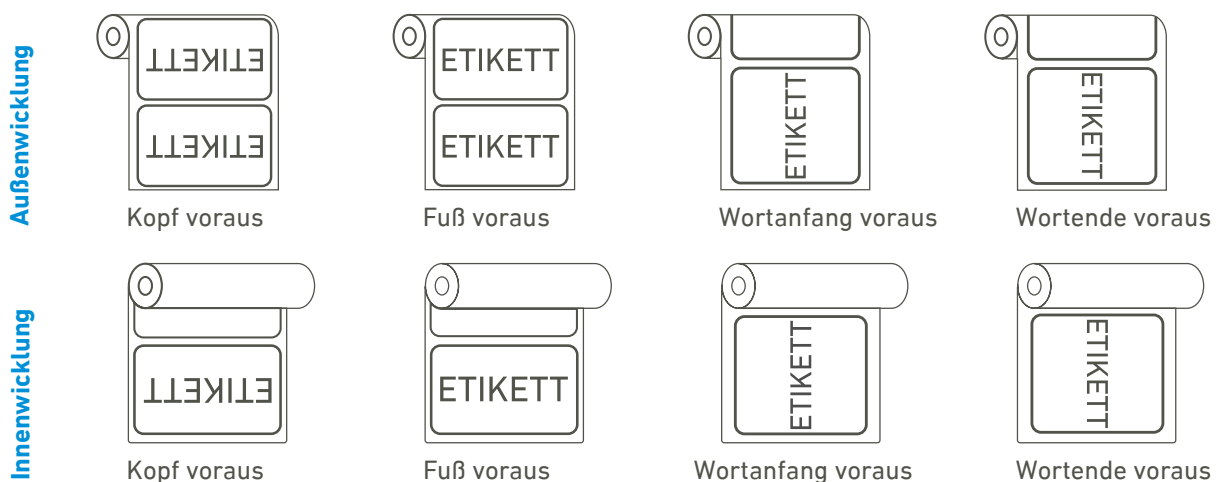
Außenwicklung

ETIKETT
ETIKETT
Kopf voraus

ETIKETT
ETIKETT
Fuß voraus

ETIKETT
Wortanfang voraus

ETIKETT
Wortende voraus

Innenwicklung

ETIKETT
Kopf voraus

ETIKETT
Fuß voraus

ETIKETT
Wortanfang voraus

ETIKETT
Wortende voraus